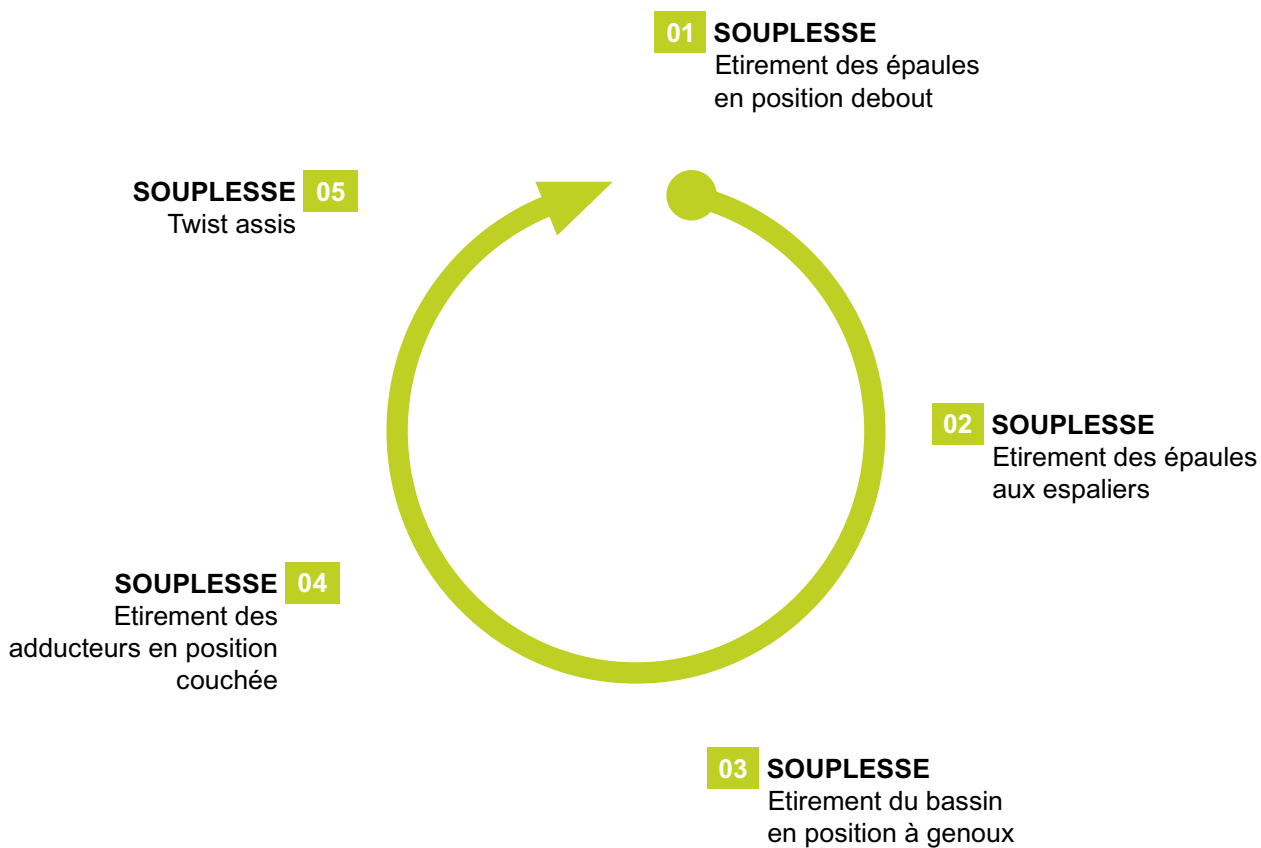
01 SOUPLESSE
Etirement des épaules en position debout

SOUPLESSE 05
Twist assis

02 SOUPLESSE
Etirement des épaules aux espaliers

SOUPLESSE 04
Etirement des adducteurs en position couchée

03 SOUPLESSE
Etirement du bassin en position à genoux